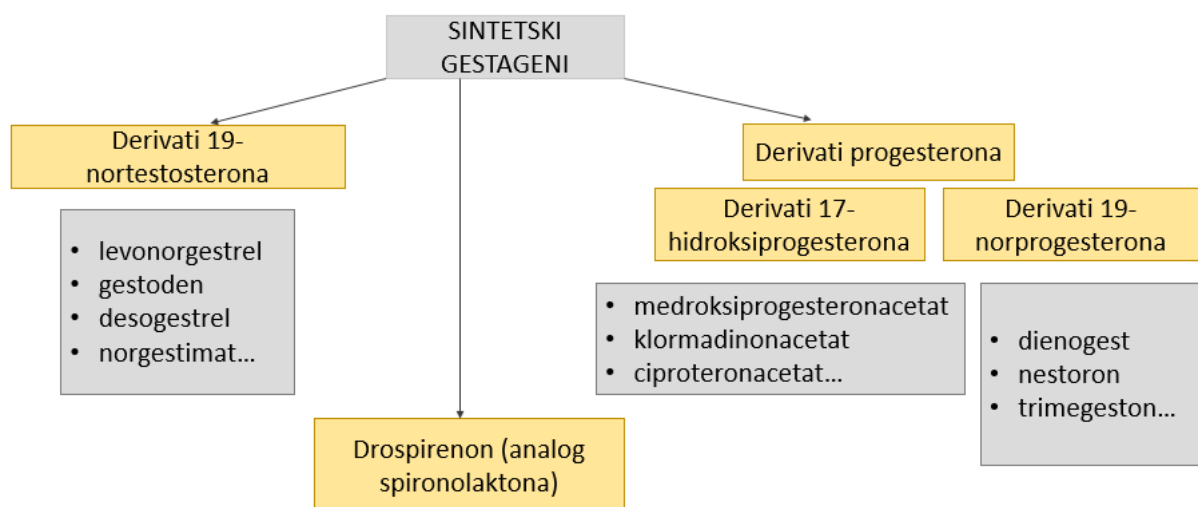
SINTETSKI GESTAGENI

Derivati 19-nortestosterona

- levonorgestrel
- gestoden
- desogestrel
- norgestimat...

Drospirenon (analog spironolaktona)

Derivati progesterona

Derivati 17-hidroksiprogesterona

- medroksiprogesteronacetat
- klormadinonacetat
- ciproteronacetat...

Derivati 19-norprogesterona

- dienogest
- nestoron
- trimegeston...